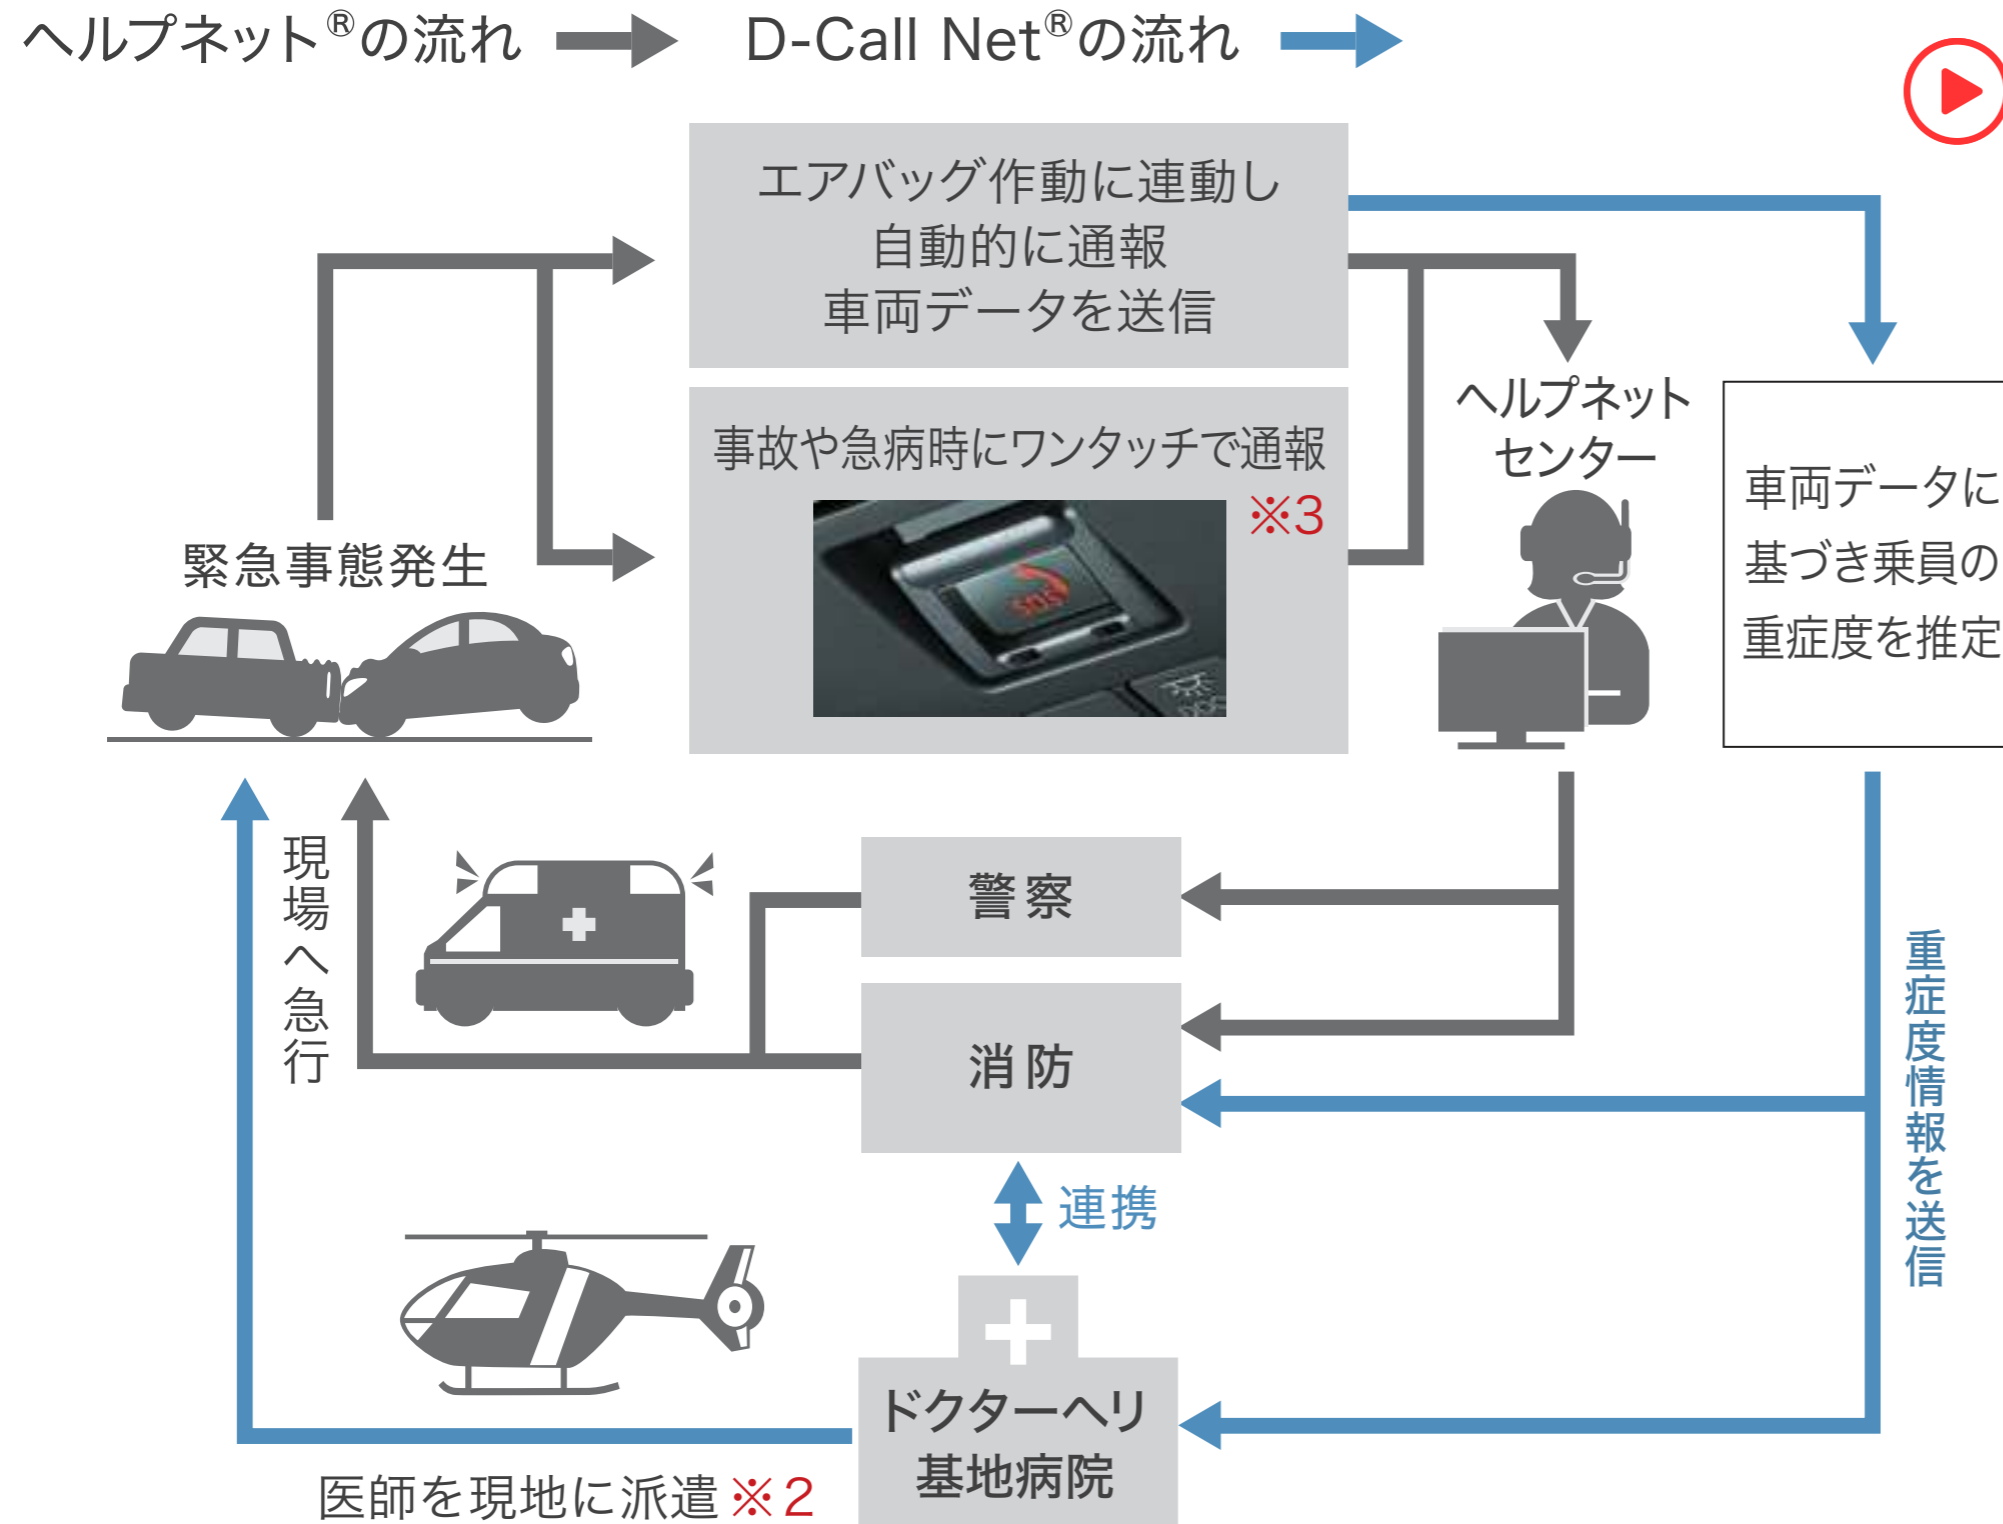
ヘルプネット®の流れ D-Call Net®の流れ

エアバッグ作動に連動し
自動的に通報
車両データを送信

事故や急病時にワンタッチで通報
※3

SOS

緊急事態発生

ヘルプネット
センター

車両データに
基づき乗員の
重症度を推定

現場へ急行

警察

消防

連携

重症度情報を送信

ドクターヘリ
基地病院

医師を現地に派遣※2